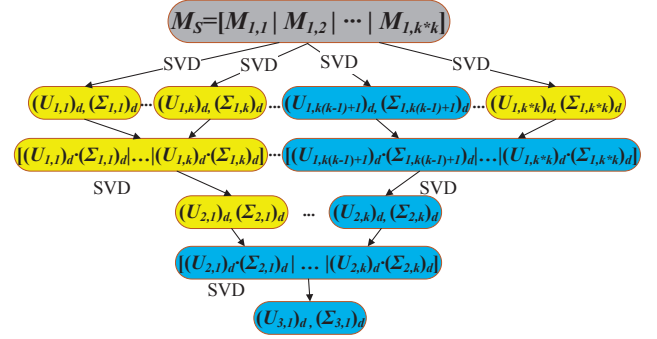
$M_S=[M_{1,1} \mid M_{1,2} \mid \cdots \mid M_{1,k*k}]$

SVD SVD SVD SVD

$(U_{1,1})_d, (\Sigma_{1,1})_d$ ··· $(U_{1,k})_d, (\Sigma_{1,k})_d$ ··· $(U_{1,k(k-1)+1})_d, (\Sigma_{1,k(k-1)+1})_d$ ··· $(U_{1,k*k})_d, (\Sigma_{1,k*k})_d$

$[(U_{1,1})_d \cdot (\Sigma_{1,1})_d | \ldots | (U_{1,k})_d \cdot (\Sigma_{1,k})_d]$ ··· $[(U_{1,k(k-1)+1})_d \cdot (\Sigma_{1,k(k-1)+1})_d | \ldots | (U_{1,k*k})_d \cdot (\Sigma_{1,k*k})_d]$

SVD SVD

$(U_{2,1})_d, (\Sigma_{2,1})_d$ ··· $(U_{2,k})_d, (\Sigma_{2,k})_d$

$[(U_{2,1})_d \cdot (\Sigma_{2,1})_d | \ldots | (U_{2,k})_d \cdot (\Sigma_{2,k})_d]$

SVD

$(U_{3,1})_d, (\Sigma_{3,1})_d$